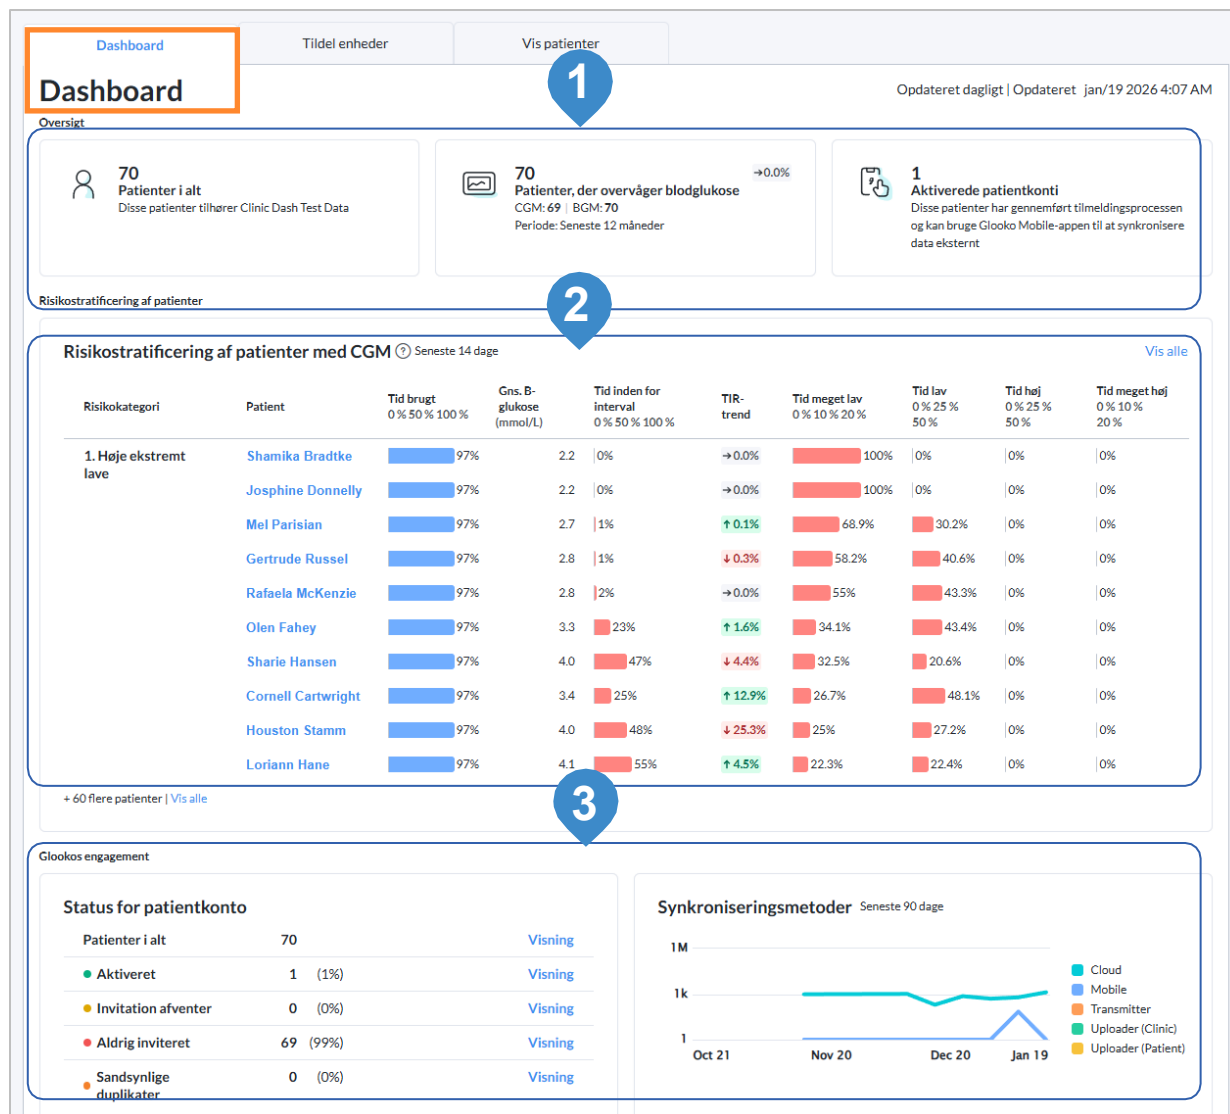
Dashboard | Tildel enheder | Vis patienter

Dashboard

Opdateret dagligt | Opdateret jan/19 2026 4:07 AM

1

Oversigt

70
Patienter i alt
Disse patienter tilhører Clinic Dash Test Data

70
Patienter, der overvåger blodglukose
→0.0%
CGM: 69 | BGM: 70
Periode: Seneste 12 måneder

1
Aktiverede patientkonti
Disse patienter har gennemført tilmeldingsprocessen og kan bruge Glooko Mobile-appen til at synkronisere data eksternt

Risikostratificering af patienter

2

Risikostratificering af patienter med CGM Seneste 14 dage

Vis alle

| Risikokategori | Patient | Tid brugt 0 % 50 % 100 % | Gns. B-glukose (mmol/L) | Tid inden for interval 0 % 50 % 100 % | TIR-trend | Tid meget lav 0 % 10 % 20 % | Tid lav 0 % 25 % 50 % | Tid høj 0 % 25 % 50 % | Tid meget høj 0 % 10 % 20 % |
|---|---|---|---|---|---|---|---|---|---|
| 1. Høje ekstremt lave | Shamika Bradtke | 97% | 2.2 | 0% | →0.0% | 100% | 0% | 0% | 0% |
| | Josphine Donnelly | 97% | 2.2 | 0% | →0.0% | 100% | 0% | 0% | 0% |
| | Mel Parisian | 97% | 2.7 | 1% | ↑0.1% | 68.9% | 30.2% | 0% | 0% |
| | Gertrude Russel | 97% | 2.8 | 1% | ↓0.3% | 58.2% | 40.6% | 0% | 0% |
| | Rafaela McKenzie | 97% | 2.8 | 2% | →0.0% | 55% | 43.3% | 0% | 0% |
| | Olen Fahey | 97% | 3.3 | 23% | ↑1.6% | 34.1% | 43.4% | 0% | 0% |
| | Sharie Hansen | 97% | 4.0 | 47% | ↓4.4% | 32.5% | 20.6% | 0% | 0% |
| | Cornell Cartwright | 97% | 3.4 | 25% | ↑12.9% | 26.7% | 48.1% | 0% | 0% |
| | Houston Stamm | 97% | 4.0 | 48% | ↓25.3% | 25% | 27.2% | 0% | 0% |
| | Loriann Hane | 97% | 4.1 | 55% | ↑4.5% | 22.3% | 22.4% | 0% | 0% |

+ 60 flere patienter | Vis alle

3

Glookos engagement

Status for patientkonto

| | | | |
|---|---|---|---|
| Patienter i alt | 70 | | Visning |
| Aktiveret | 1 | (1%) | Visning |
| Invitation afventer | 0 | (0%) | Visning |
| Aldrig inviteret | 69 | (99%) | Visning |
| Sandsynlige duplikater | 0 | (0%) | Visning |

Synkroniseringsmetoder Seneste 90 dage

1M
1k
1
Oct 21 Nov 20 Dec 20 Jan 19

Cloud
Mobile
Transmitter
Uploader (Clinic)
Uploader (Patient)